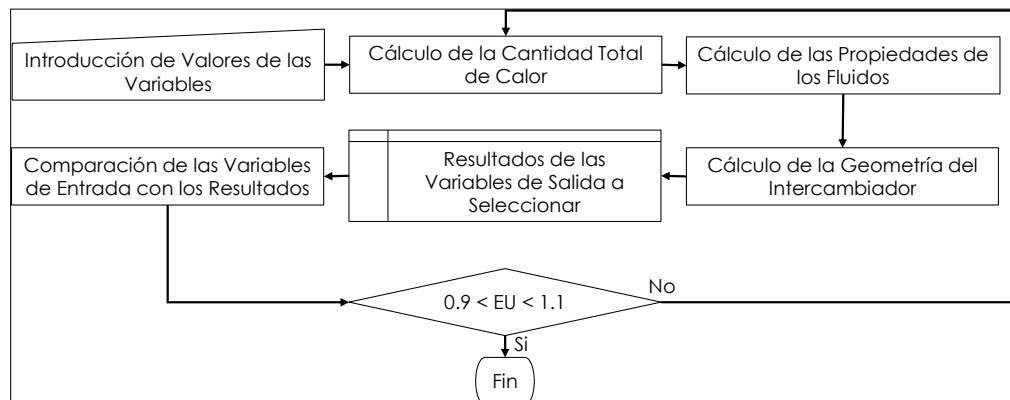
Introducción de Valores de las Variables

Cálculo de la Cantidad Total de Calor

Cálculo de las Propiedades de los Fluidos

Cálculo de la Geometría del Intercambiador

Resultados de las Variables de Salida a Seleccionar

Comparación de las Variables de Entrada con los Resultados

$0.9 < EU < 1.1$

No

Si

Fin